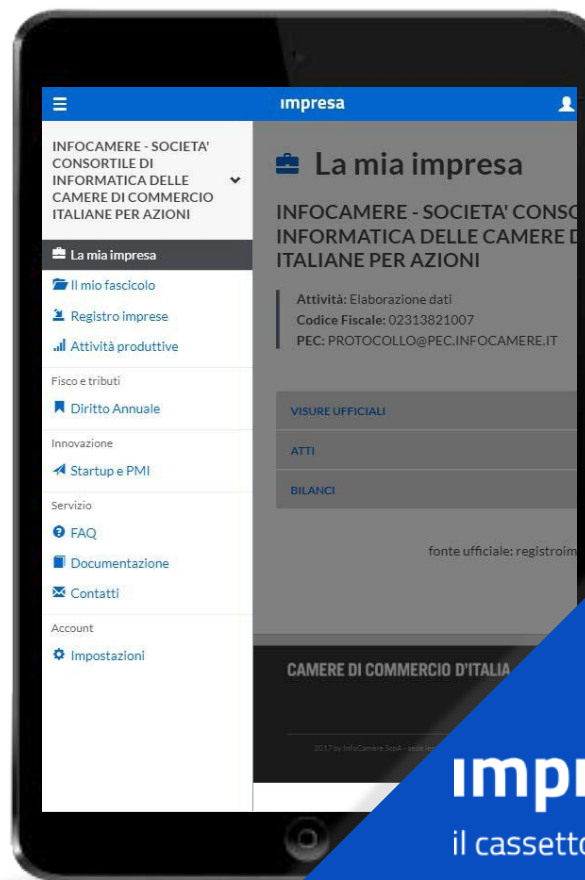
impresa

INFOCAMERE - SOCIETA' CONSORTILE DI INFORMATICA DELLE CAMERE DI COMMERCIO ITALIANE PER AZIONI

La mia impresa
Il mio fascicolo
Registro imprese
Attività produttive

Fisco e tributi
Diritto Annuale

Innovazione
Startup e PMI

Servizio
FAQ
Documentazione
Contatti

Account
Impostazioni

La mia impresa

INFOCAMERE - SOCIETA' CONSO
INFORMATICA DELLE CAMERE D
ITALIANE PER AZIONI

Attività: Elaborazione dati
Codice Fiscale: 02313821007
PEC: PROTOCOLLO@PEC.INFOCAMERE.IT

VISURE UFFICIALI
ATTI
BILANCI

fonte ufficiale: registroim

CAMERE DI COMMERCIO D'ITALIA

2017 by InfoCamere ScpA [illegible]

impr
il cassetto